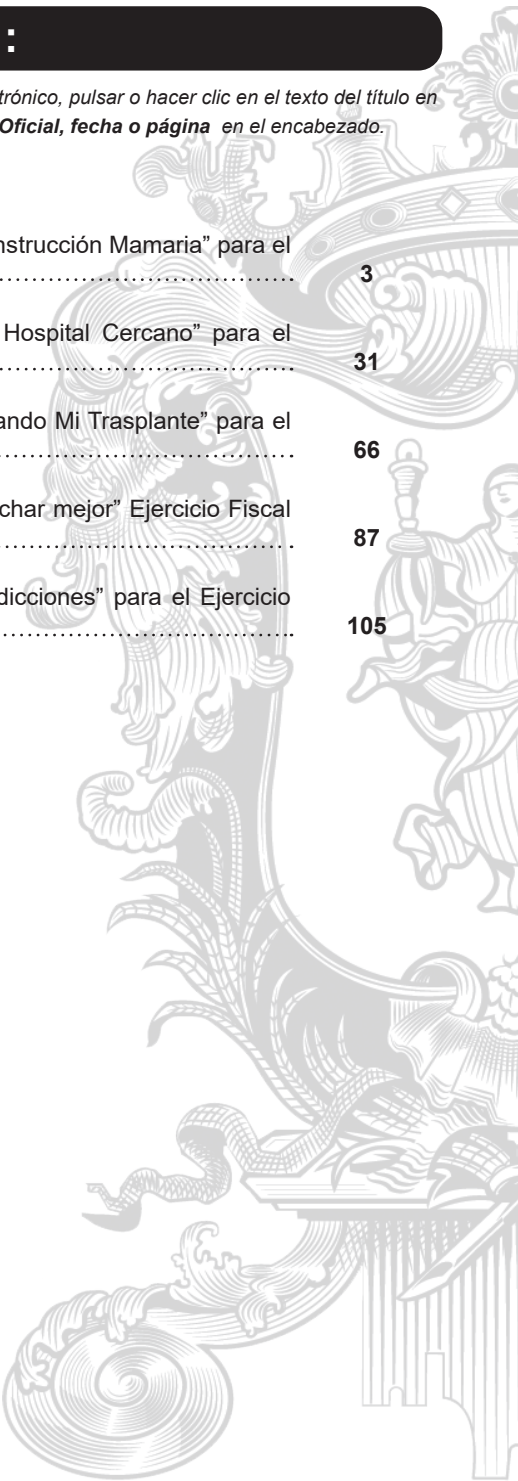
:

trónico, pulsar o hacer clic en el texto del título en *Oficial, fecha o página* en el encabezado.

nstrucción Mamaria" para el ………………………………… 3

Hospital Cercano" para el ………………………………… 31

ando Mi Trasplante" para el ………………………………… 66

char mejor" Ejercicio Fiscal ………………………………… 87

dicciones" para el Ejercicio ………………………………… 105